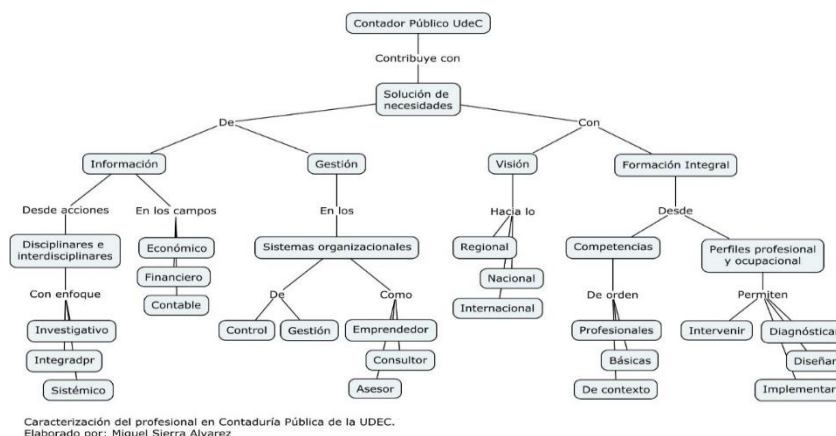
Contador Público UdeC

Contribuye con

Solución de necesidades

De

Con

Información

Gestión

Visión

Formación Integral

Desde acciones

En los campos

En los

Hacia lo

Desde

Disciplinares e interdisciplinares

Económico

Sistemas organizacionales

Regional

Competencias

Perfiles profesional y ocupacional

Financiero

Nacional

Con enfoque

Contable

De

Como

Internacional

De orden

Permiten

Investigativo

Control

Gestión

Emprendedor

Profesionales

Intervenir

Diagnósticar

Integradpr

Consultor

Básicas

Diseñar

Sistémico

Asesor

De contexto

Implementar

Caracterización del profesional en Contaduría Pública de la UDEC.
Elaborado por: Miguel Sierra Alvarez